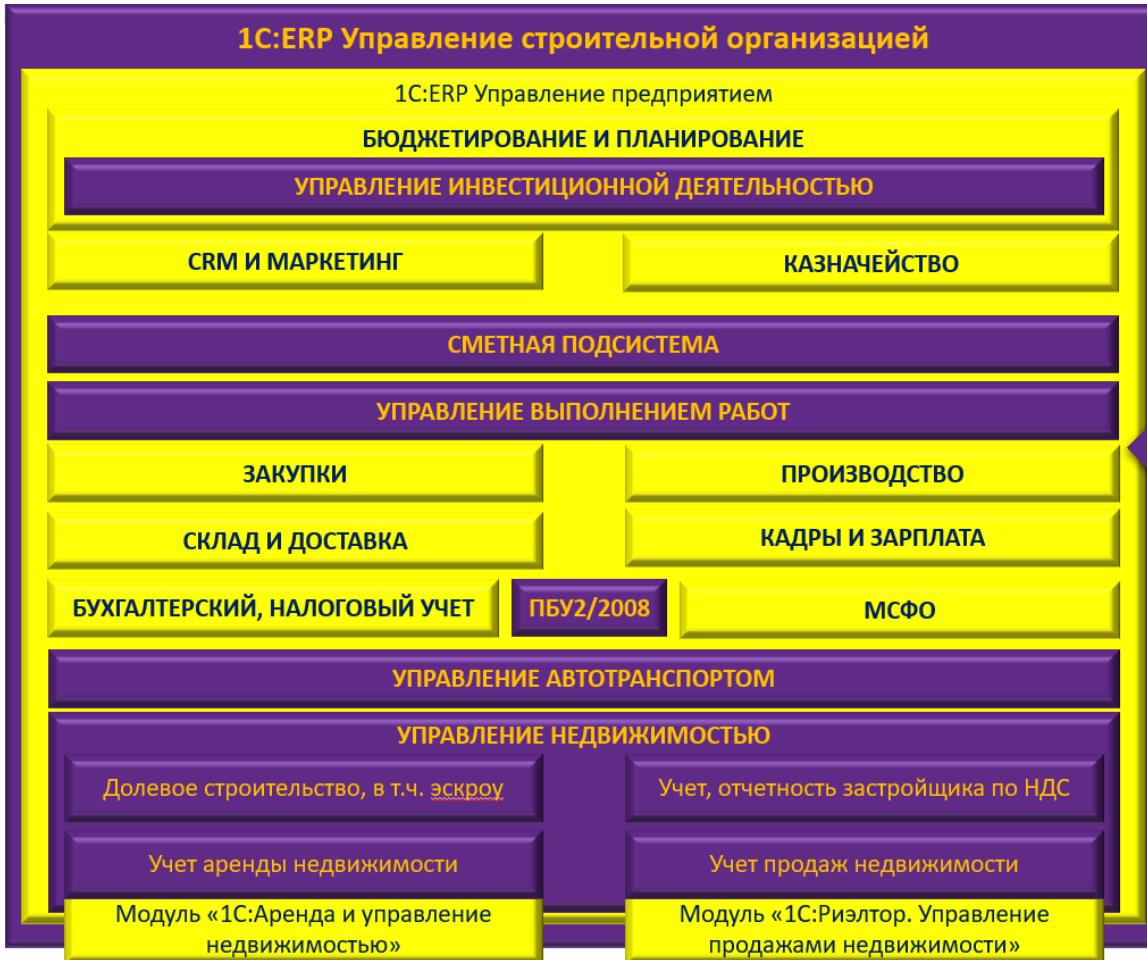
1С:ERP Управление строительной организацией

1С:ERP Управление предприятием

БЮДЖЕТИРОВАНИЕ И ПЛАНИРОВАНИЕ

УПРАВЛЕНИЕ ИНВЕСТИЦИОННОЙ ДЕЯТЕЛЬНОСТЬЮ

CRM И МАРКЕТИНГ

КАЗНАЧЕЙСТВО

СМЕТНАЯ ПОДСИСТЕМА

УПРАВЛЕНИЕ ВЫПОЛНЕНИЕМ РАБОТ

ЗАКУПКИ

ПРОИЗВОДСТВО

СКЛАД И ДОСТАВКА

КАДРЫ И ЗАРПЛАТА

БУХГАЛТЕРСКИЙ, НАЛОГОВЫЙ УЧЕТ

ПБУ2/2008

МСФО

УПРАВЛЕНИЕ АВТОТРАНСПОРТОМ

УПРАВЛЕНИЕ НЕДВИЖИМОСТЬЮ

Долевое строительство, в т.ч. эскроу

Учет, отчетность застройщика по НДС

Учет аренды недвижимости

Учет продаж недвижимости

Модуль «1С:Аренда и управление недвижимостью»

Модуль «1С:Риэлтор. Управление продажами недвижимости»